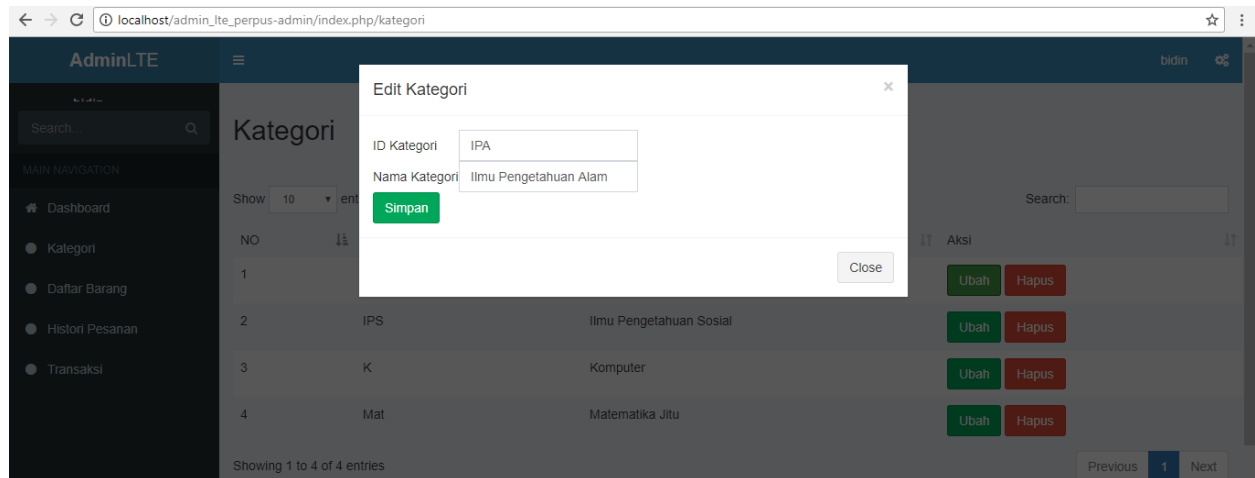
localhost/admin_lte_perpus-admin/index.php/kategori

AdminLTE

bidin

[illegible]

Search...

MAIN NAVIGATION

Dashboard

Kategori

Daftar Barang

Histori Pesanan

Transaksi

Kategori

Show 10 ent

Search:

| NO | | | Aksi |
|---|---|---|---|
| 1 | | | Ubah Hapus |
| 2 | IPS | Ilmu Pengetahuan Sosial | Ubah Hapus |
| 3 | K | Komputer | Ubah Hapus |
| 4 | Mat | Matematika Jitu | Ubah Hapus |

Showing 1 to 4 of 4 entries

Previous 1 Next

Edit Kategori

×

ID Kategori IPA

Nama Kategori Ilmu Pengetahuan Alam

Simpan

Close